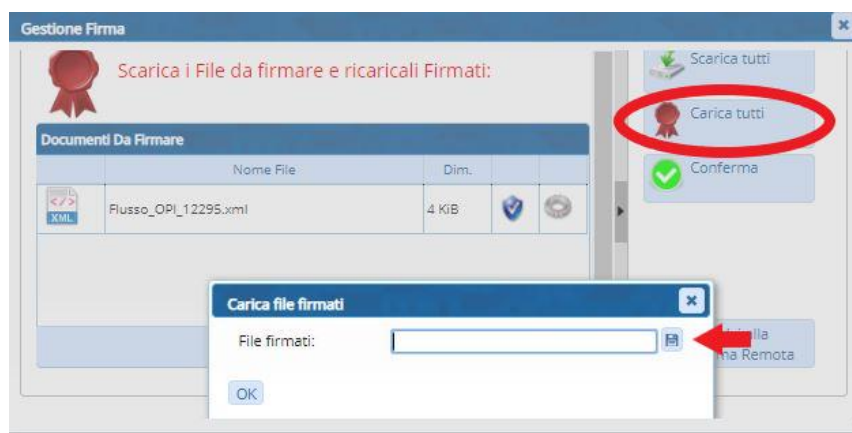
Gestione Firma

Scarica i File da firmare e ricaricali Firmati:

Documenti Da Firmare

| | Nome File | Dim. | | |
|---|---|---|---|---|
| XML | Flusso_OPI_12295.xml | 4 KiB | | |

Scarica tutti

Carica tutti

Conferma

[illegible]ulla
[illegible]ma Remota

Carica file firmati

File firmati:

OK